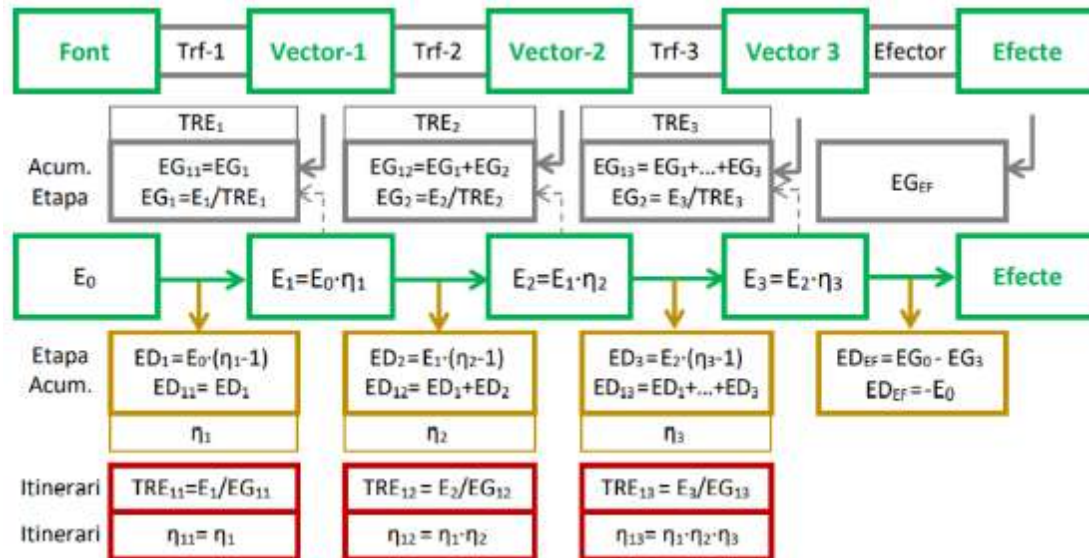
Font | Trf-1 | Vector-1 | Trf-2 | Vector-2 | Trf-3 | Vector 3 | Efector | Efecte

$TRE_1$

Acum.
Etapa

$EG_{11}=EG_1$
$EG_1=E_1/TRE_1$

$TRE_2$

$EG_{12}=EG_1+EG_2$
$EG_2=E_2/TRE_2$

$TRE_3$

$EG_{13}=EG_1+...+EG_3$
$EG_2=E_3/TRE_3$

$EG_{EF}$

$E_0$

$E_1=E_0\cdot\eta_1$

$E_2=E_1\cdot\eta_2$

$E_3=E_2\cdot\eta_3$

Efecte

Etapa
Acum.

$ED_1=E_0\cdot(\eta_1-1)$
$ED_{11}=ED_1$

$\eta_1$

$ED_2=E_1\cdot(\eta_2-1)$
$ED_{12}=ED_1+ED_2$

$\eta_2$

$ED_3=E_2\cdot(\eta_3-1)$
$ED_{13}=ED_1+...+ED_3$

$\eta_3$

$ED_{EF}=EG_0-EG_3$
$ED_{EF}=-E_0$

Itinerari | $TRE_{11}=E_1/EG_{11}$ | $TRE_{12}=E_2/EG_{12}$ | $TRE_{13}=E_3/EG_{13}$

Itinerari | $\eta_{11}=\eta_1$ | $\eta_{12}=\eta_1\cdot\eta_2$ | $\eta_{13}=\eta_1\cdot\eta_2\cdot\eta_3$